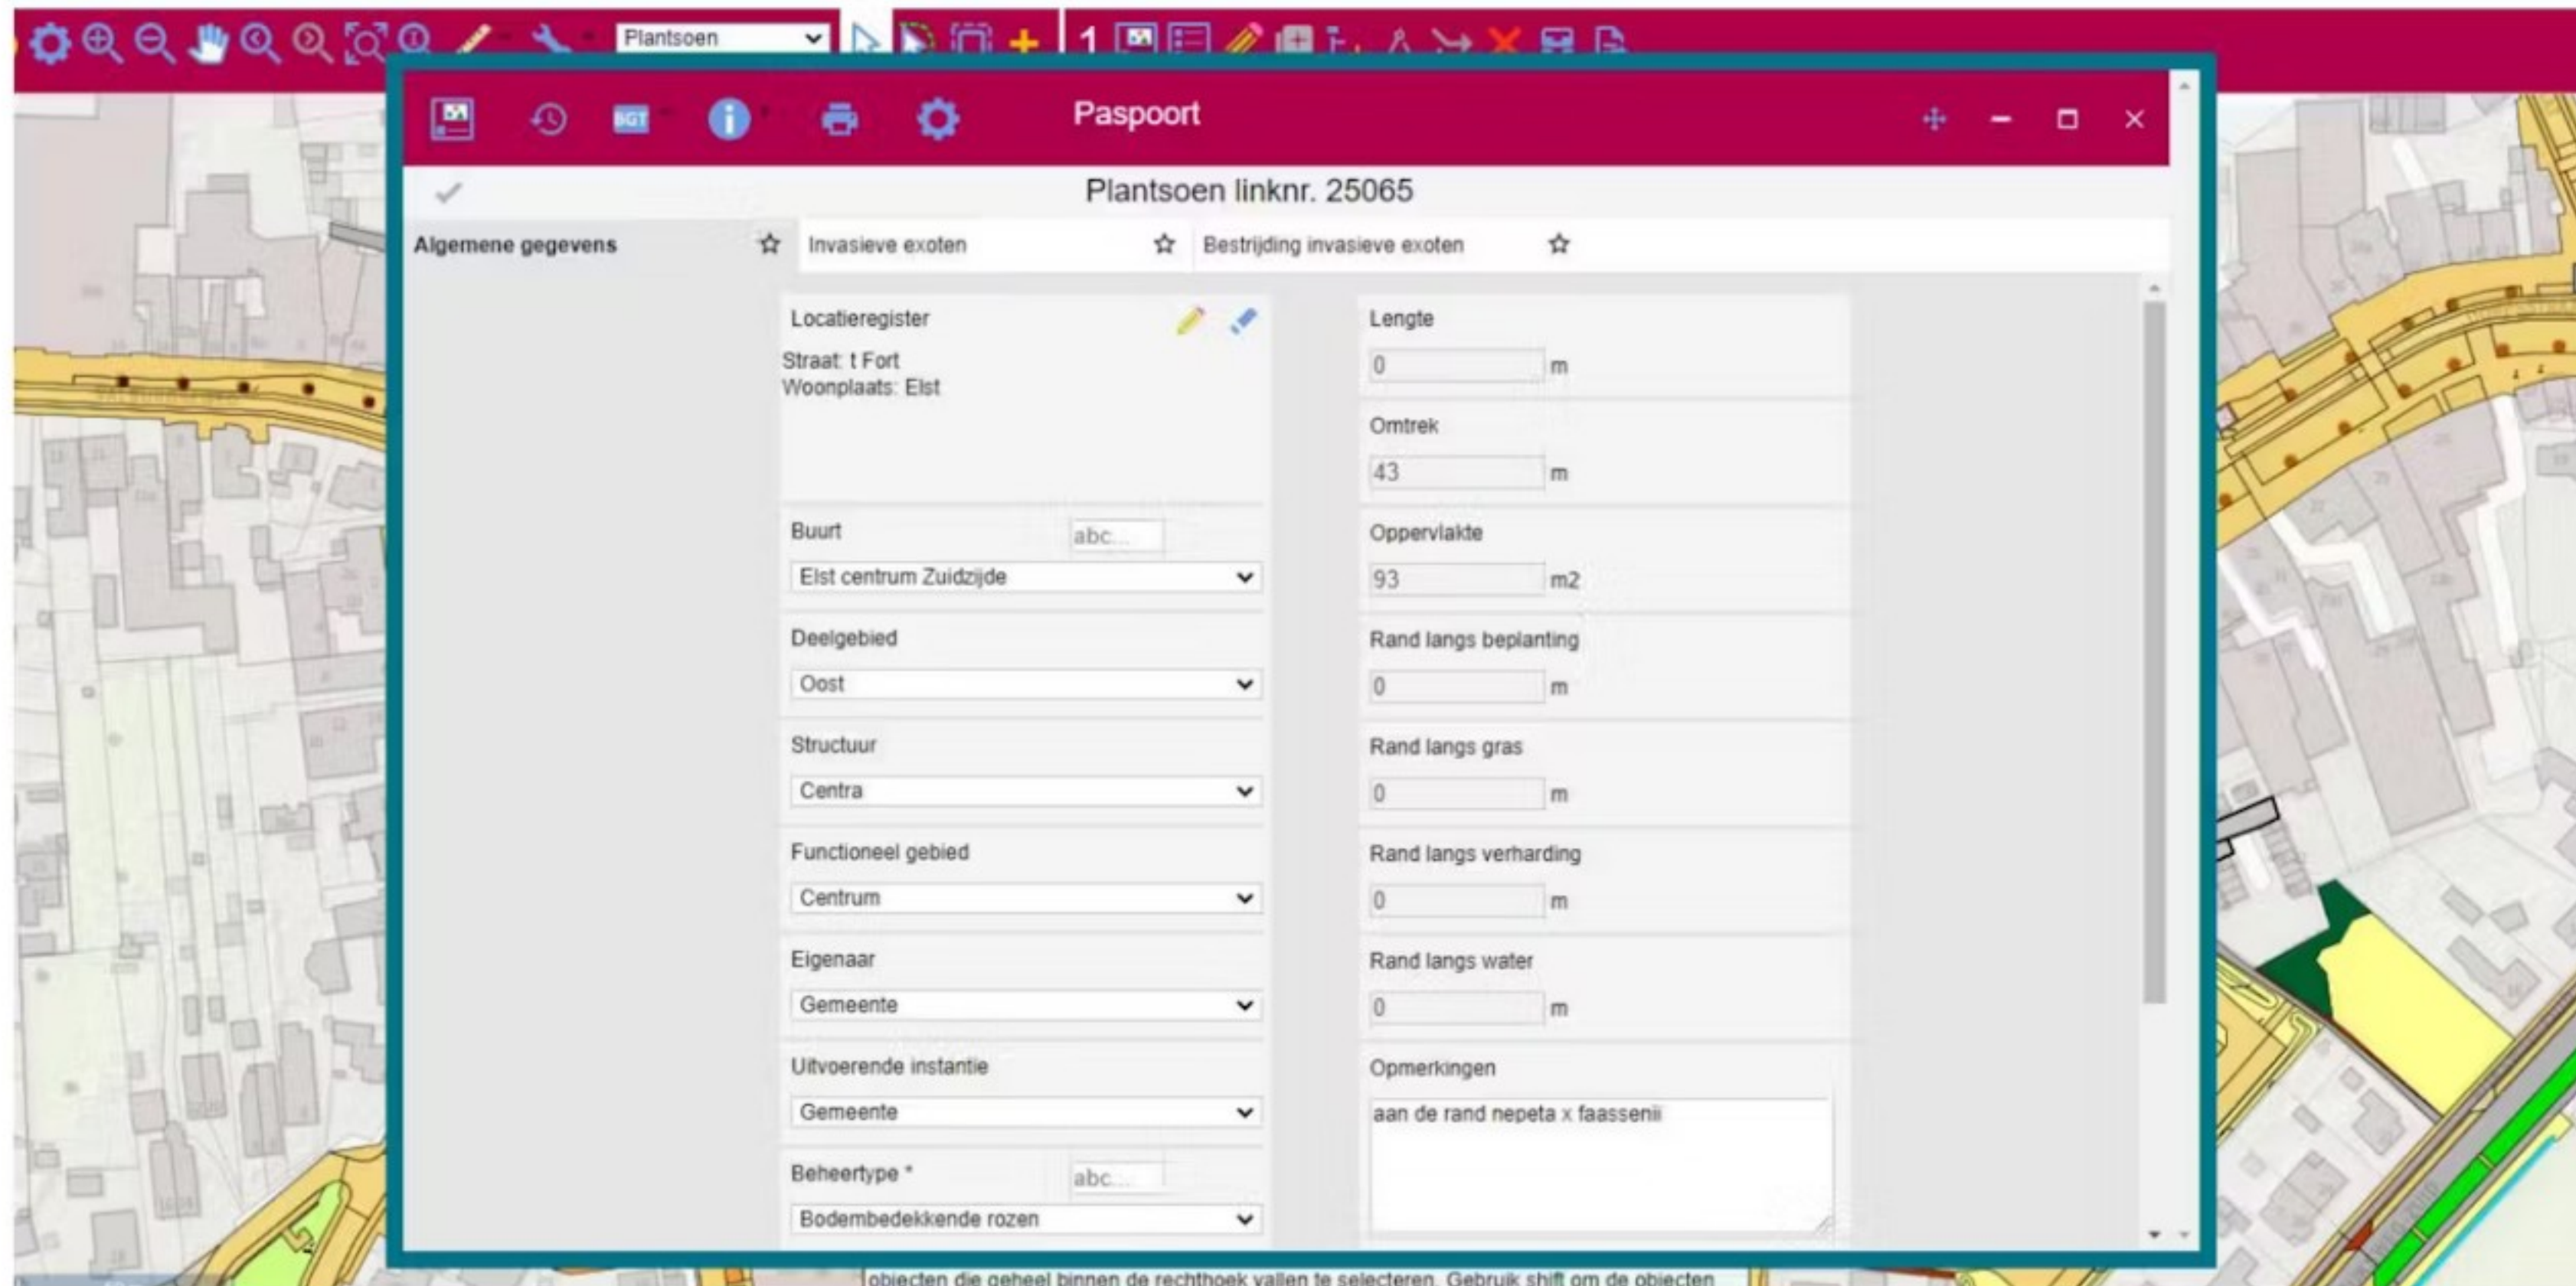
Plantsoen

1

Paspoort

Plantsoen linknr. 25065

Algemene gegevens

Invasieve exoten

Bestrijding invasieve exoten

Locatieregister

Straat: t Fort
Woonplaats: Elst

Buurt
abc...
Elst centrum Zuidzijde

Deelgebied
Oost

Structuur
Centra

Functioneel gebied
Centrum

Eigenaar
Gemeente

Uitvoerende instantie
Gemeente

Beheertype *
abc...
Bodembedekkende rozen

Lengte
0 m

Omtrek
43 m

Oppervlakte
93 m2

Rand langs beplanting
0 m

Rand langs gras
0 m

Rand langs verharding
0 m

Rand langs water
0 m

Opmerkingen
aan de rand nepeta x faassenii

objecten die geheel binnen de rechthoek vallen te selecteren. Gebruik shift om de objecten